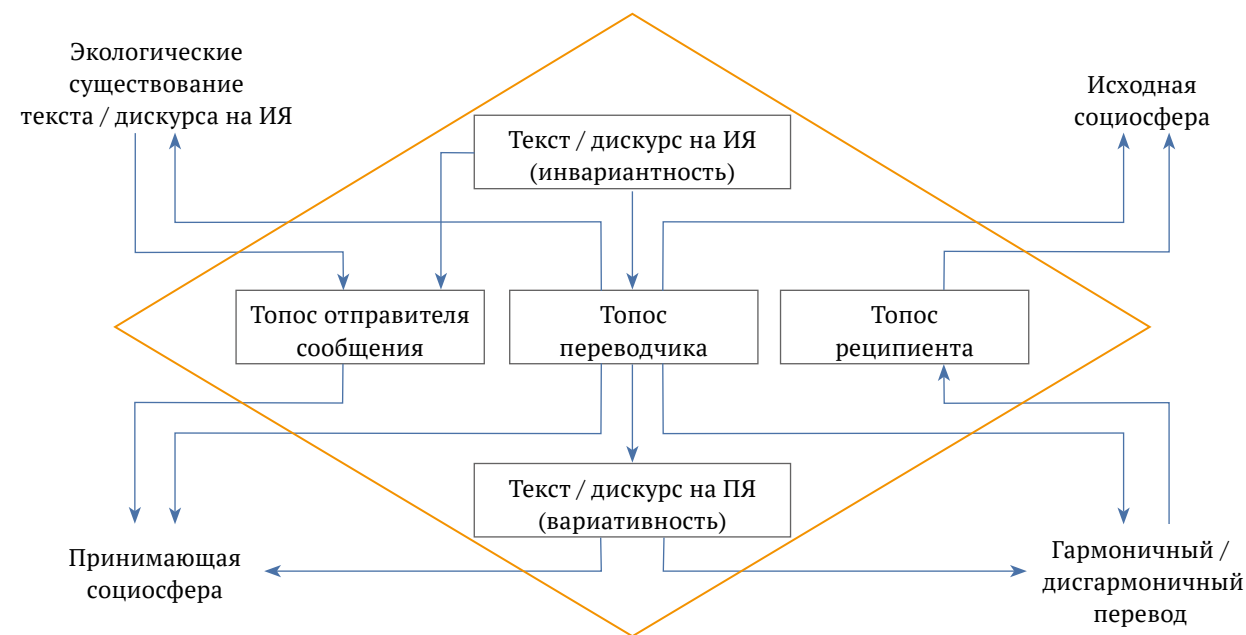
Экологические существование текста / дискурса на ИЯ

Исходная социосфера

Текст / дискурс на ИЯ (инвариантность)

Топос отправителя сообщения

Топос переводчика

Топос реципиента

Текст / дискурс на ПЯ (вариативность)

Принимающая социосфера

Гармоничный / дисгармоничный перевод